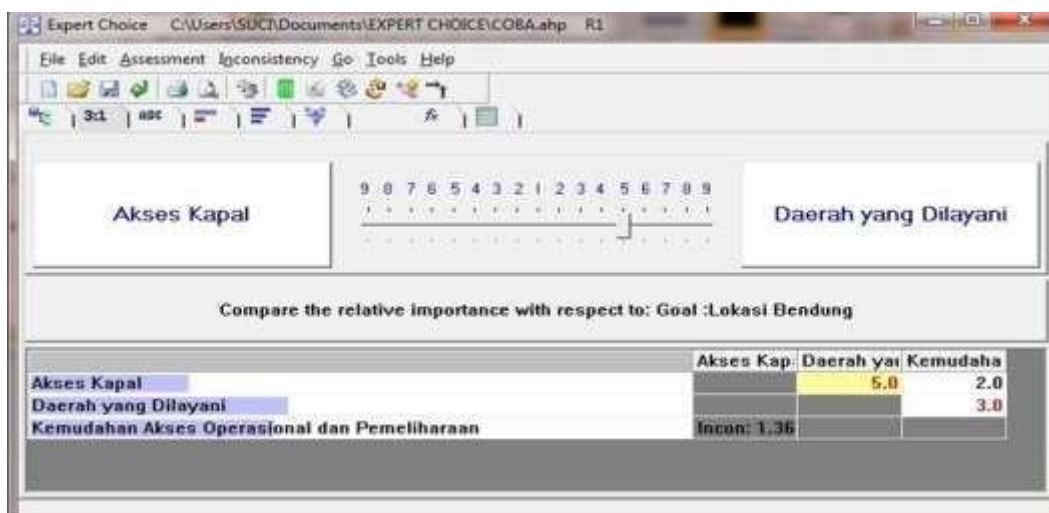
Expert Choice C:\Users\SUCI\Documents\EXPERT CHOICE\COBA.ahp R1

File Edit Assessment Inconsistency Go Tools Help

3:1 ABC

Akses Kapal

9 8 7 6 5 4 3 2 1 2 3 4 5 6 7 8 9

Daerah yang Dilayani

Compare the relative importance with respect to: Goal :Lokasi Bendung

| | Akses Kap | Daerah yai | Kemudaha |
|---|---|---|---|
| Akses Kapal | | 5.0 | 2.0 |
| Daerah yang Dilayani | | | 3.0 |
| Kemudahan Akses Operasional dan Pemeliharaan | Incon: 1.36 | | |